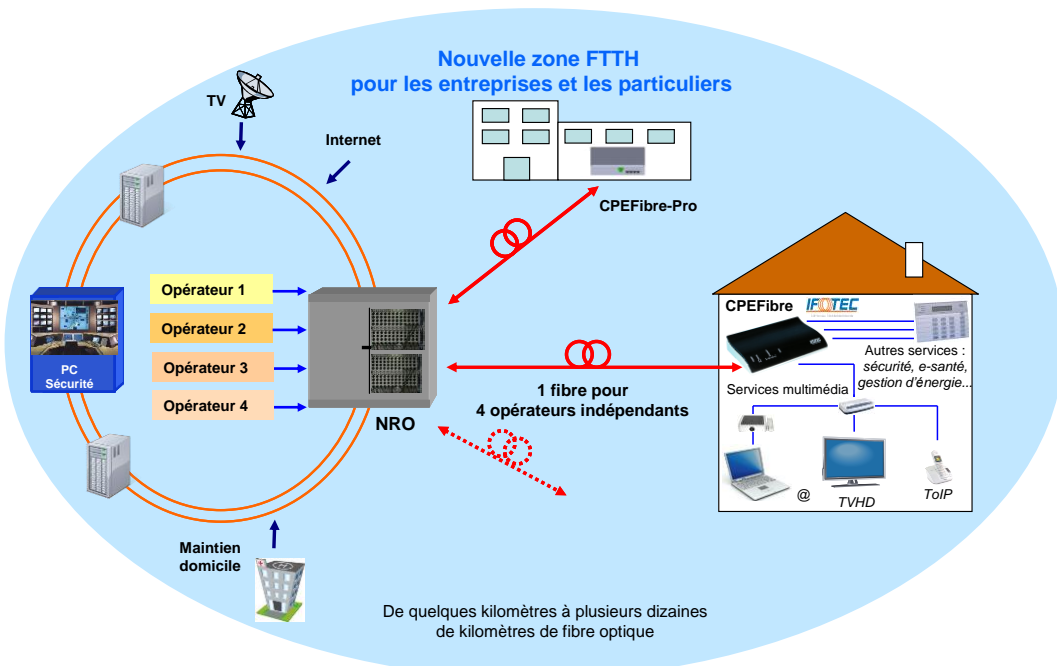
Nouvelle zone FTTH
pour les entreprises et les particuliers

TV

Internet

CPEFibre-Pro

PC Sécurité

Opérateur 1

Opérateur 2

Opérateur 3

Opérateur 4

NRO

CPEFibre

IFOTEC

Autres services : sécurité, e-santé, gestion d'énergie...

Services multimédia

1 fibre pour
4 opérateurs indépendants

@

TVHD

ToIP

Maintien domicile

De quelques kilomètres à plusieurs dizaines de kilomètres de fibre optique